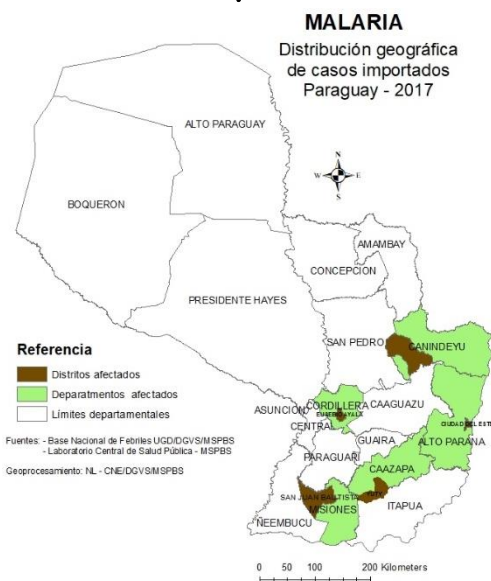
MALARIA
Distribución geográfica de casos importados Paraguay - 2017

ALTO PARAGUAY
BOQUERON
N
W E
S
AMAMBAY
CONCEPCION
PRESIDENTE HAYES
SAN PEDRO
CANINDEYU
CORDILLERA
EUSEBIO AYALA
CAAGUAZU
ASUNCION
CENTRAL
CIUDAD DEL ESTE
ALTO PARANA
GUAIRA
PARAGUARI
CAAZAPA
YUTY
SAN JUAN BAUTISTA
MISIONES
ITAPUA
NEEMBUCU

Referencia
Distritos afectados
Deparatmentos afectados
Límites departamentales

Fuentes: - Base Nacional de Febriles UGD/DGVS/MSPBS
- Laboratorio Central de Salud Pública - MSPBS

Geoprocesamiento: NL - CNE/DGVS/MSPBS

0 50 100 200 Kilometers